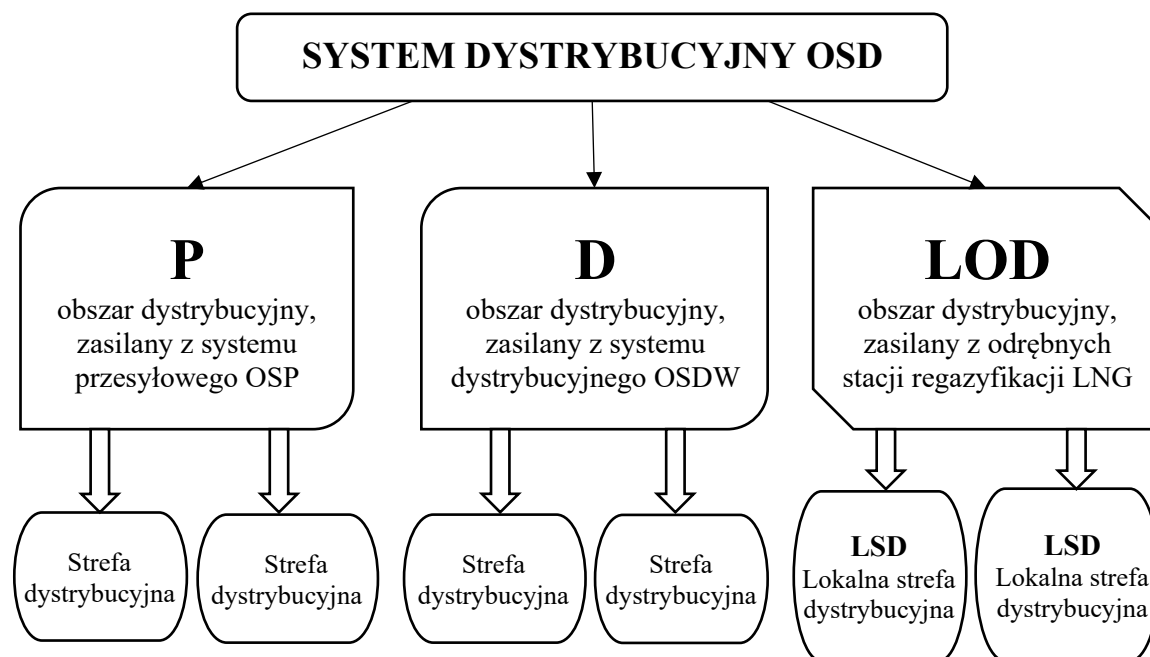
SYSTEM DYSTRYBUCYJNY OSD

P
obszar dystrybucyjny, zasilany z systemu przesyłowego OSP

D
obszar dystrybucyjny, zasilany z systemu dystrybucyjnego OSDW

LOD
obszar dystrybucyjny, zasilany z odrębnych stacji regazyfikacji LNG

Strefa dystrybucyjna

Strefa dystrybucyjna

Strefa dystrybucyjna

Strefa dystrybucyjna

LSD
Lokalna strefa dystrybucyjna

LSD
Lokalna strefa dystrybucyjna